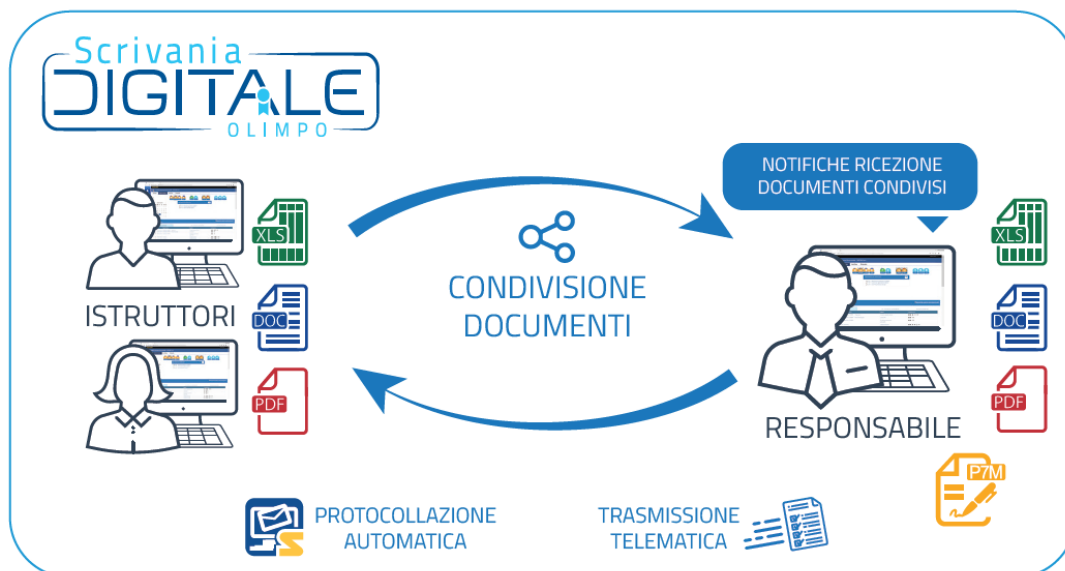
Scrivania
DIGITALE
OLIMPO

NOTIFICHE RICEZIONE DOCUMENTI CONDIVISI

XLS
DOC
PDF

ISTRUTTORI

CONDIVISIONE DOCUMENTI

XLS
DOC
PDF

RESPONSABILE

P7M

PROTOCOLLAZIONE AUTOMATICA

TRASMISSIONE TELEMATICA